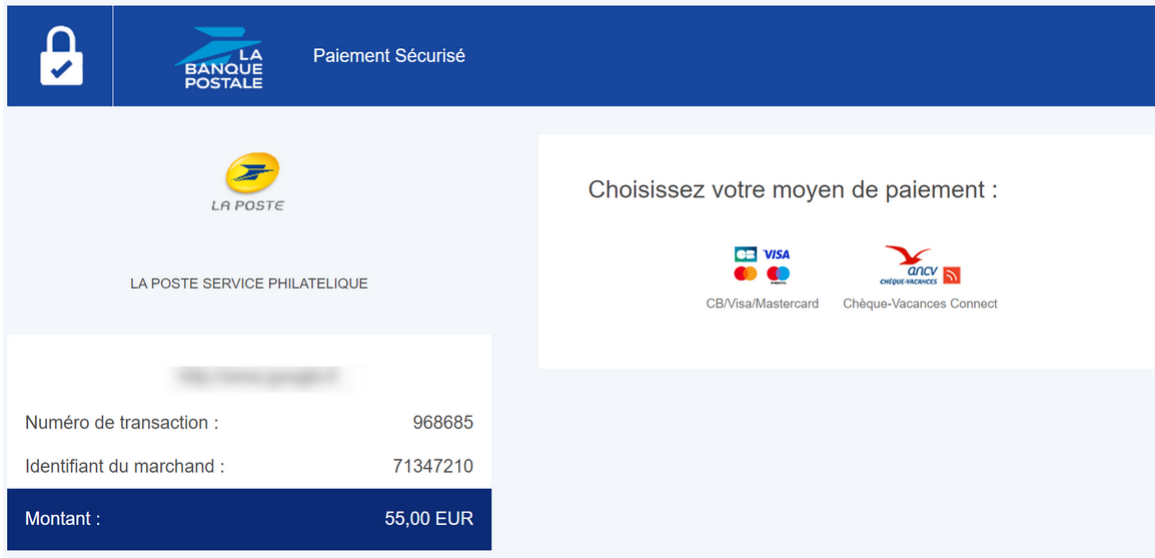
LA BANQUE POSTALE

Paiement Sécurisé

LA POSTE

LA POSTE SERVICE PHILATELIQUE

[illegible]

Numéro de transaction : 968685

Identifiant du marchand : 71347210

Montant : 55,00 EUR

Choisissez votre moyen de paiement :

CB VISA

CB/Visa/Mastercard

ancv CHÈQUE-VACANCES

Chèque-Vacances Connect